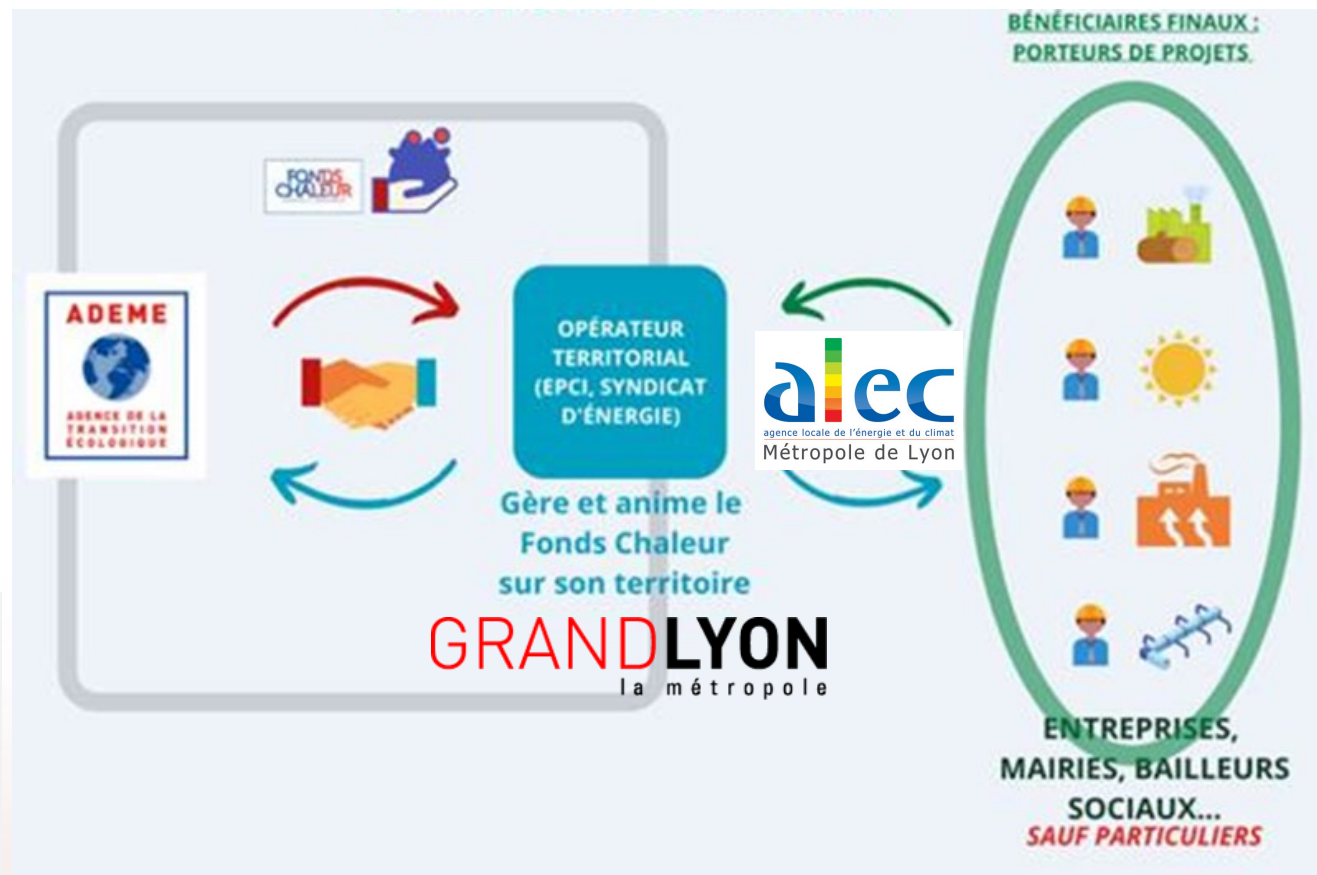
BÉNÉFICIAIRES FINAUX : PORTEURS DE PROJETS

FONDS CHALEUR

ADEME

AGENCE DE LA TRANSITION ÉCOLOGIQUE

OPÉRATEUR TERRITORIAL (EPCI, SYNDICAT D'ÉNERGIE)

alec
agence locale de l'énergie et du climat
Métropole de Lyon

Gère et anime le Fonds Chaleur sur son territoire

GRANDLYON
la métropole

ENTREPRISES, MAIRIES, BAILLEURS SOCIAUX...
SAUF PARTICULIERS